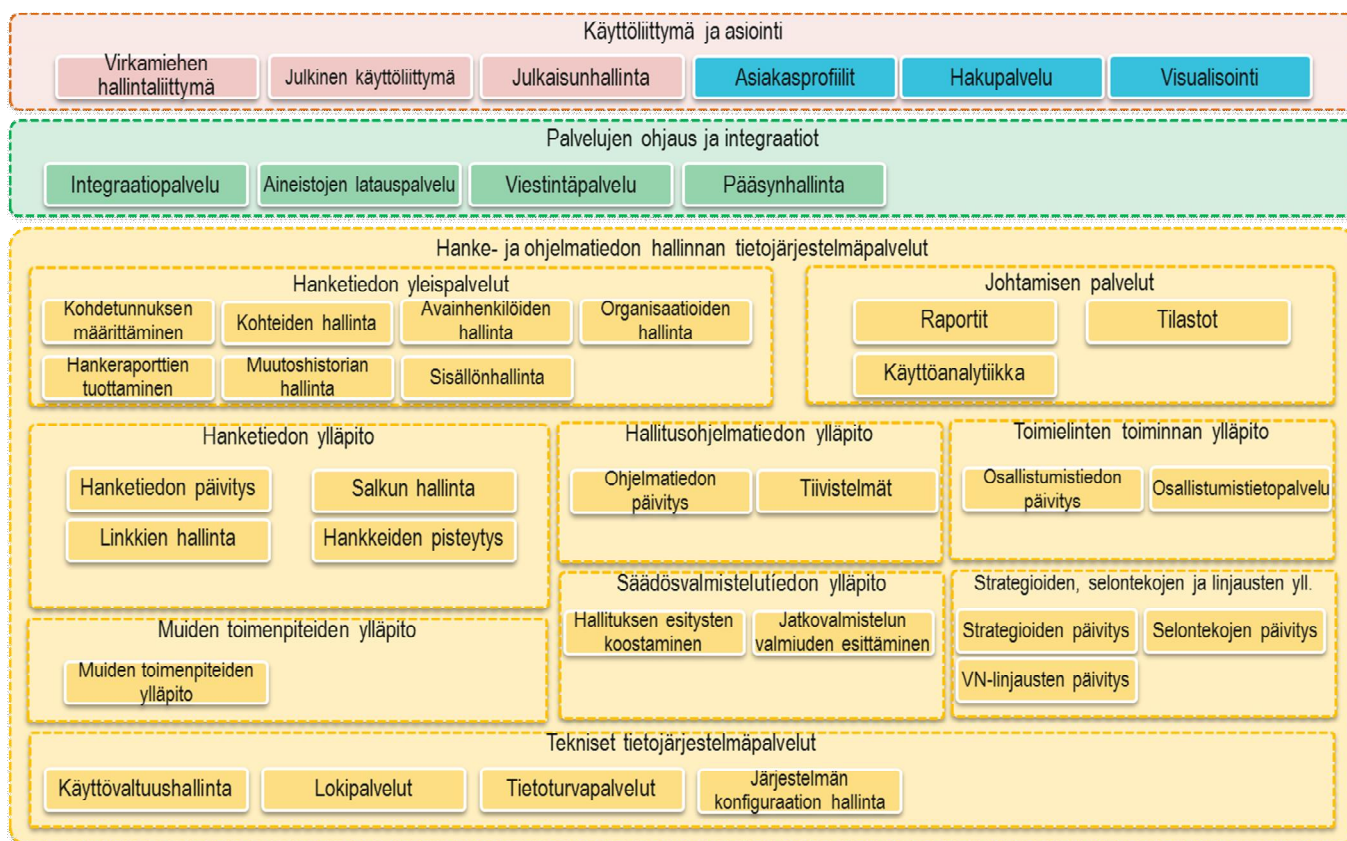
Käyttöliittymä ja asiointi

Virkamiehen hallintaliittymä
Julkinen käyttöliittymä
Julkaisunhallinta
Asiakasprofiilit
Hakupalvelu
Visualisointi

Palvelujen ohjaus ja integraatiot

Integraatiopalvelu
Aineistojen latauspalvelu
Viestintäpalvelu
Pääsynhallinta

Hanke- ja ohjelmatiedon hallinnan tietojärjestelmäpalvelut

Hanketiedon yleispalvelut

Kohdetunnuksen määrittäminen
Kohteiden hallinta
Avainhenkilöiden hallinta
Organisaatioiden hallinta
Hankeraporttien tuottaminen
Muutoshistorian hallinta
Sisällönhallinta

Johtamisen palvelut

Raportit
Tilastot
Käyttöanalytiikka

Hanketiedon ylläpito

Hanketiedon päivitys
Salkun hallinta
Linkkien hallinta
Hankkeiden pisteytys

Hallitusohjelmatiedon ylläpito

Ohjelmatiedon päivitys
Tiivistelmät

Toimielinten toiminnan ylläpito

Osallistumistiedon päivitys
Osallistumistietopalvelu

Säädösvalmistelutiedon ylläpito

Hallituksen esitysten koostaminen
Jatkovalmistelun valmiuden esittäminen

Strategioiden, selontekojen ja linjausten yll.

Strategioiden päivitys
Selontekojen päivitys
VN-linjausten päivitys

Muiden toimenpiteiden ylläpito

Muiden toimenpiteiden ylläpito

Tekniset tietojärjestelmäpalvelut

Käyttövaltuushallinta
Lokipalvelut
Tietoturvapalvelut
Järjestelmän konfiguraation hallinta